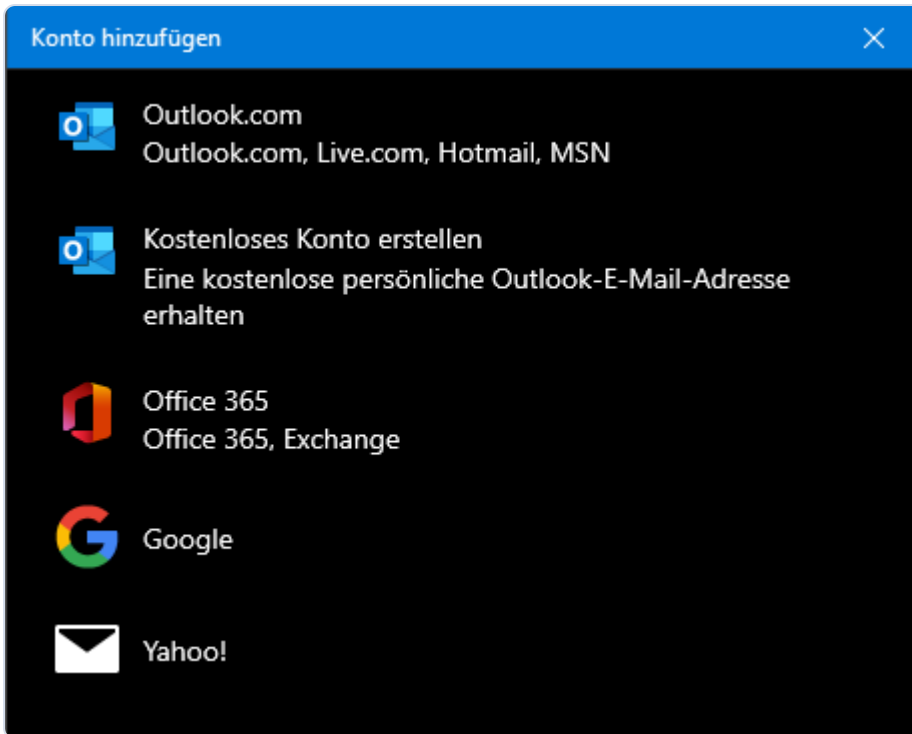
Konto hinzufügen

Outlook.com
Outlook.com, Live.com, Hotmail, MSN

Kostenloses Konto erstellen
Eine kostenlose persönliche Outlook-E-Mail-Adresse erhalten

Office 365
Office 365, Exchange

Google

Yahoo!